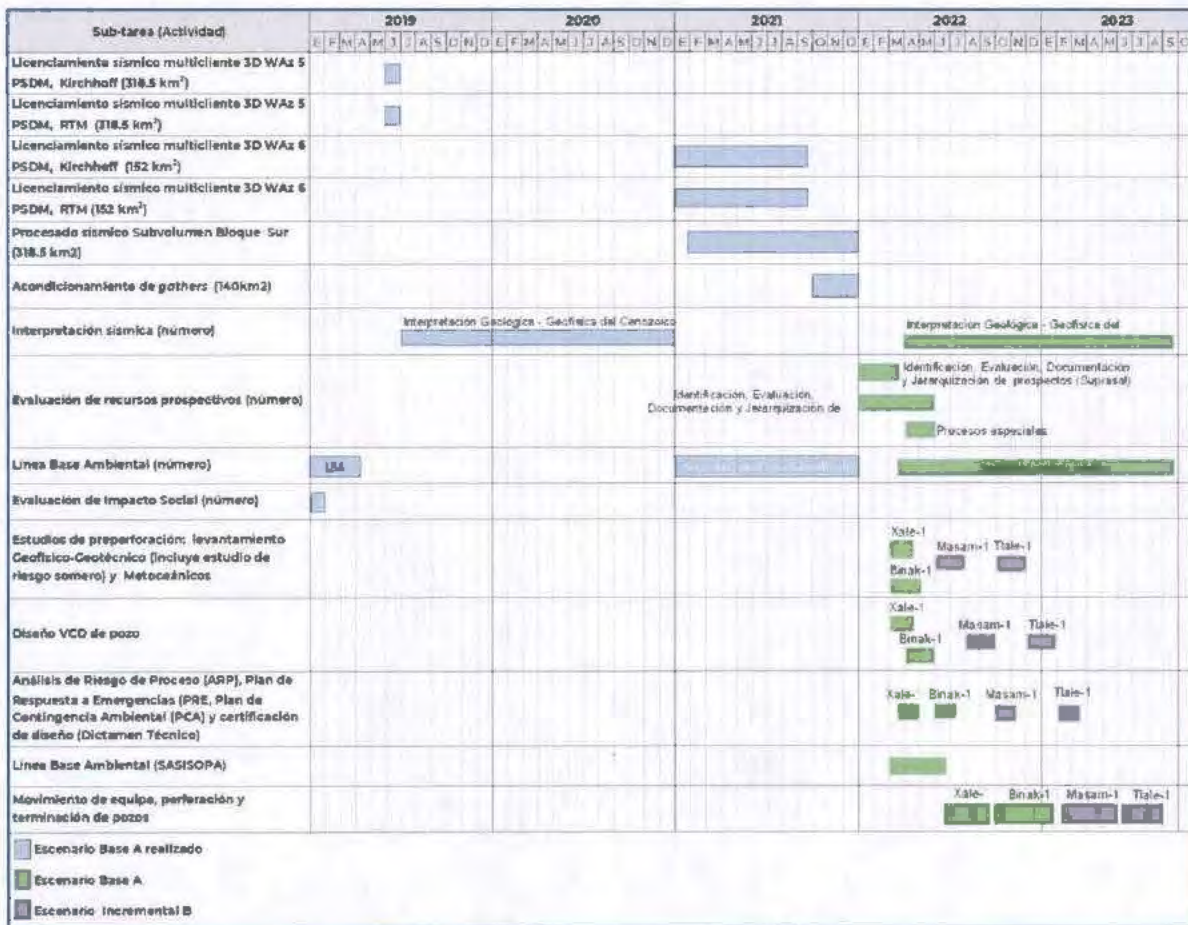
| Sub-tarea (Actividad) | 2019 | 2020 | 2021 | 2022 | 2023 |
|---|---|---|---|---|---|
| | E F M A M J J A S O N D | E F M A M J J A S O N D | E F M A M J J A S O N D | E F M A M J J A S O N D | E F M A M J J A S O |
| Licenciamiento sísmico multicliente 3D WAz 5 PSDM, Kirchhoff (318.5 km²) | | | | | |
| Licenciamiento sísmico multicliente 3D WAz 5 PSDM, RTM (318.5 km²) | | | | | |
| Licenciamiento sísmico multicliente 3D WAz 6 PSDM, Kirchhoff (152 km²) | | | | | |
| Licenciamiento sísmico multicliente 3D WAz 6 PSDM, RTM (152 km²) | | | | | |
| Procesado sísmico Subvolumen Bloque Sur (318.5 km2) | | | | | |
| Acondicionamiento de gathers (140km2) | | | | | |
| Interpretación sísmica (número) | | Interpretación Geológica - Geofísica del Cenozoico | | Interpretación Geológica - Geofísica del | |
| Evaluación de recursos prospectivos (número) | | | Identificación, Evaluación, Documentación y Jerarquización de | Identificación, Evaluación, Documentación y Jerarquización de prospectos (Suprasal) Procesos especiales | |
| Línea Base Ambiental (número) | LBA | | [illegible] | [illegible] | |
| Evaluación de Impacto Social (número) | | | | | |
| Estudios de preperforación: levantamiento Geofísico-Geotécnico (incluye estudio de riesgo somero) y Metoceánicos | | | | Xale-1 Masam-1 Tlale-1 Binak-1 | |
| Diseño VCD de pozo | | | | Xale-1 Masam-1 Tlale-1 Binak-1 | |
| Análisis de Riesgo de Proceso (ARP), Plan de Respuesta a Emergencias (PRE, Plan de Contingencia Ambiental (PCA) y certificación de diseño (Dictamen Técnico) | | | | Xale- Binak-1 Masam-1 Tlale-1 | |
| Línea Base Ambiental (SASISOPA) | | | | | |
| Movimiento de equipo, perforación y terminación de pozos | | | | Xale- Binak-1 | Masam-1 Tlale-1 |

Escenario Base A realizado

Escenario Base A

Escenario Incremental B